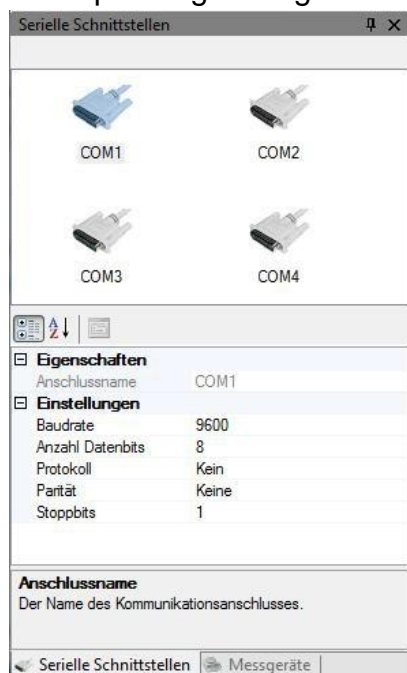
Serielle Schnittstellen

COM1 COM2

COM3 COM4

| Eigenschaften | |
|---|---|
| Anschlussname | COM1 |
| **Einstellungen** | |
| Baudrate | 9600 |
| Anzahl Datenbits | 8 |
| Protokoll | Kein |
| Parität | Keine |
| Stoppbits | 1 |

**Anschlussname**
Der Name des Kommunikationsanschlusses.

Serielle Schnittstellen | Messgeräte